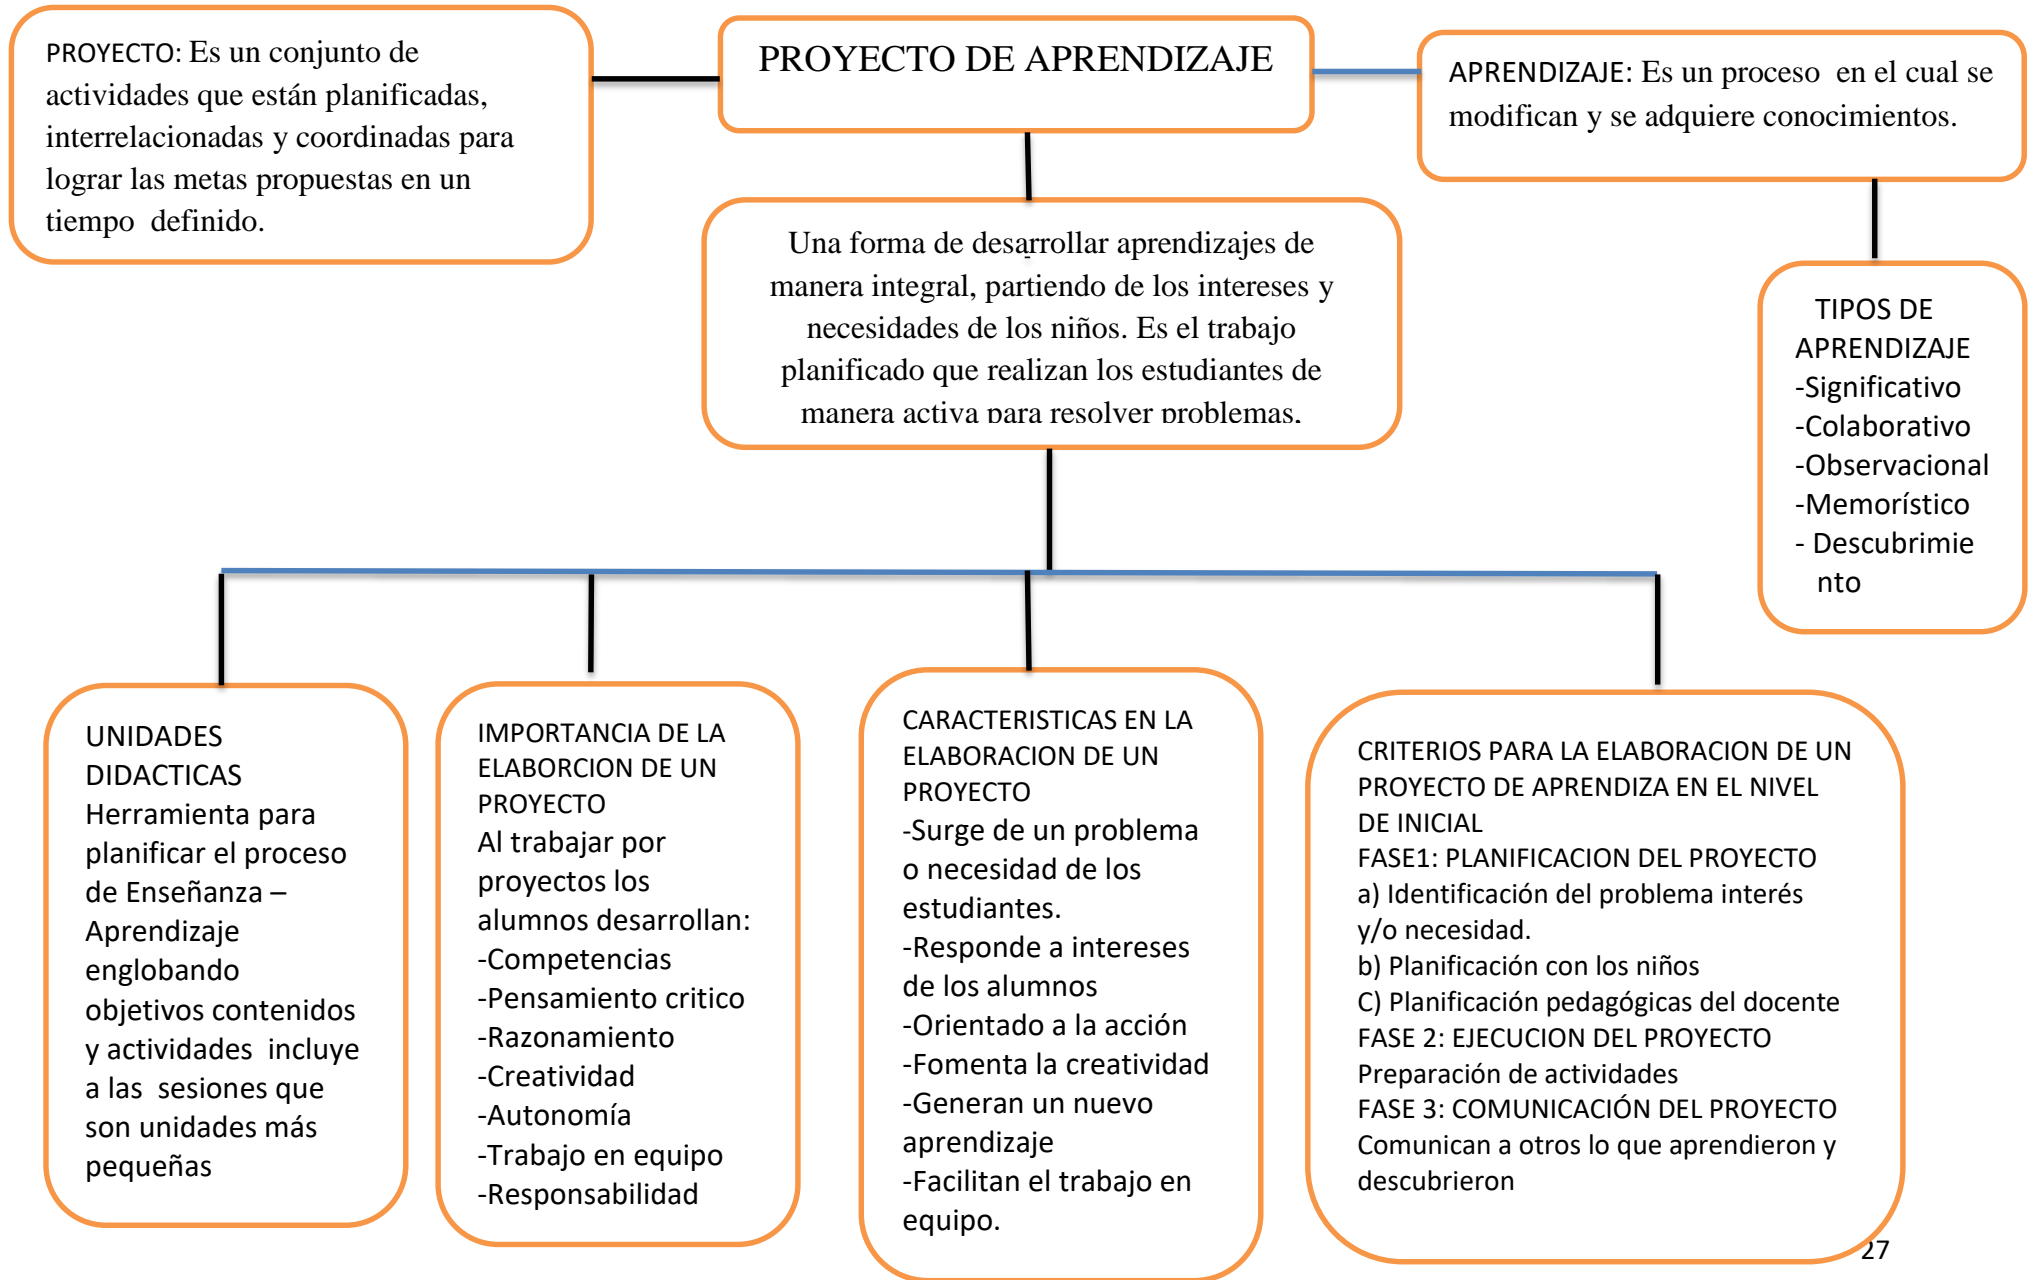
PROYECTO: Es un conjunto de actividades que están planificadas, interrelacionadas y coordinadas para lograr las metas propuestas en un tiempo definido.

PROYECTO DE APRENDIZAJE

APRENDIZAJE: Es un proceso en el cual se modifican y se adquiere conocimientos.

Una forma de desarrollar aprendizajes de manera integral, partiendo de los intereses y necesidades de los niños. Es el trabajo planificado que realizan los estudiantes de manera activa para resolver problemas.

TIPOS DE APRENDIZAJE
-Significativo
-Colaborativo
-Observacional
-Memorístico
- Descubrimiento

UNIDADES DIDACTICAS
Herramienta para planificar el proceso de Enseñanza – Aprendizaje englobando objetivos contenidos y actividades incluye a las sesiones que son unidades más pequeñas

IMPORTANCIA DE LA ELABORCION DE UN PROYECTO
Al trabajar por proyectos los alumnos desarrollan:
-Competencias
-Pensamiento critico
-Razonamiento
-Creatividad
-Autonomía
-Trabajo en equipo
-Responsabilidad

CARACTERISTICAS EN LA ELABORACION DE UN PROYECTO
-Surge de un problema o necesidad de los estudiantes.
-Responde a intereses de los alumnos
-Orientado a la acción
-Fomenta la creatividad
-Generan un nuevo aprendizaje
-Facilitan el trabajo en equipo.

CRITERIOS PARA LA ELABORACION DE UN PROYECTO DE APRENDIZA EN EL NIVEL DE INICIAL
FASE1: PLANIFICACION DEL PROYECTO
a) Identificación del problema interés y/o necesidad.
b) Planificación con los niños
C) Planificación pedagógicas del docente
FASE 2: EJECUCION DEL PROYECTO
Preparación de actividades
FASE 3: COMUNICACIÓN DEL PROYECTO
Comunican a otros lo que aprendieron y descubrieron

27